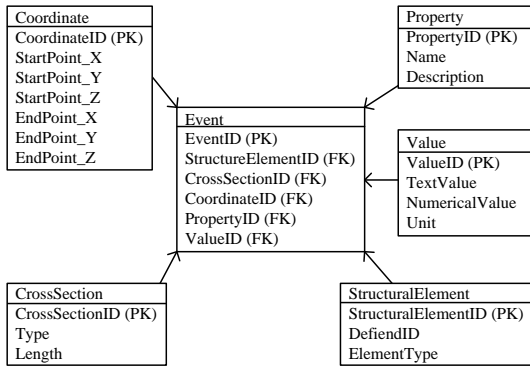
Coordinate
CoordinateID (PK)
StartPoint_X
StartPoint_Y
StartPoint_Z
EndPoint_X
EndPoint_Y
EndPoint_Z

Property
PropertyID (PK)
Name
Description

Event
EventID (PK)
StructureElementID (FK)
CrossSectionID (FK)
CoordinateID (FK)
PropertyID (FK)
ValueID (FK)

Value
ValueID (PK)
TextValue
NumericalValue
Unit

CrossSection
CrossSectionID (PK)
Type
Length

StructuralElement
StructuralElementID (PK)
DefiendID
ElementType